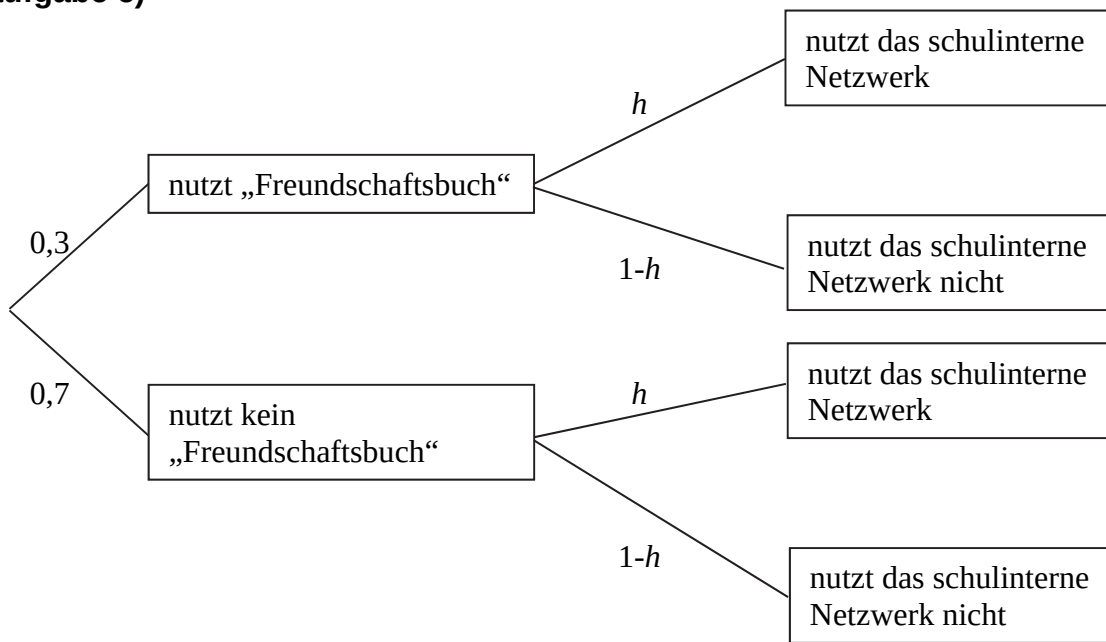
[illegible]ufgabe 3)

0,3

nutzt „Freundschaftsbuch“

$h$

nutzt das schulinterne Netzwerk

$1-h$

nutzt das schulinterne Netzwerk nicht

0,7

nutzt kein „Freundschaftsbuch“

$h$

nutzt das schulinterne Netzwerk

$1-h$

nutzt das schulinterne Netzwerk nicht